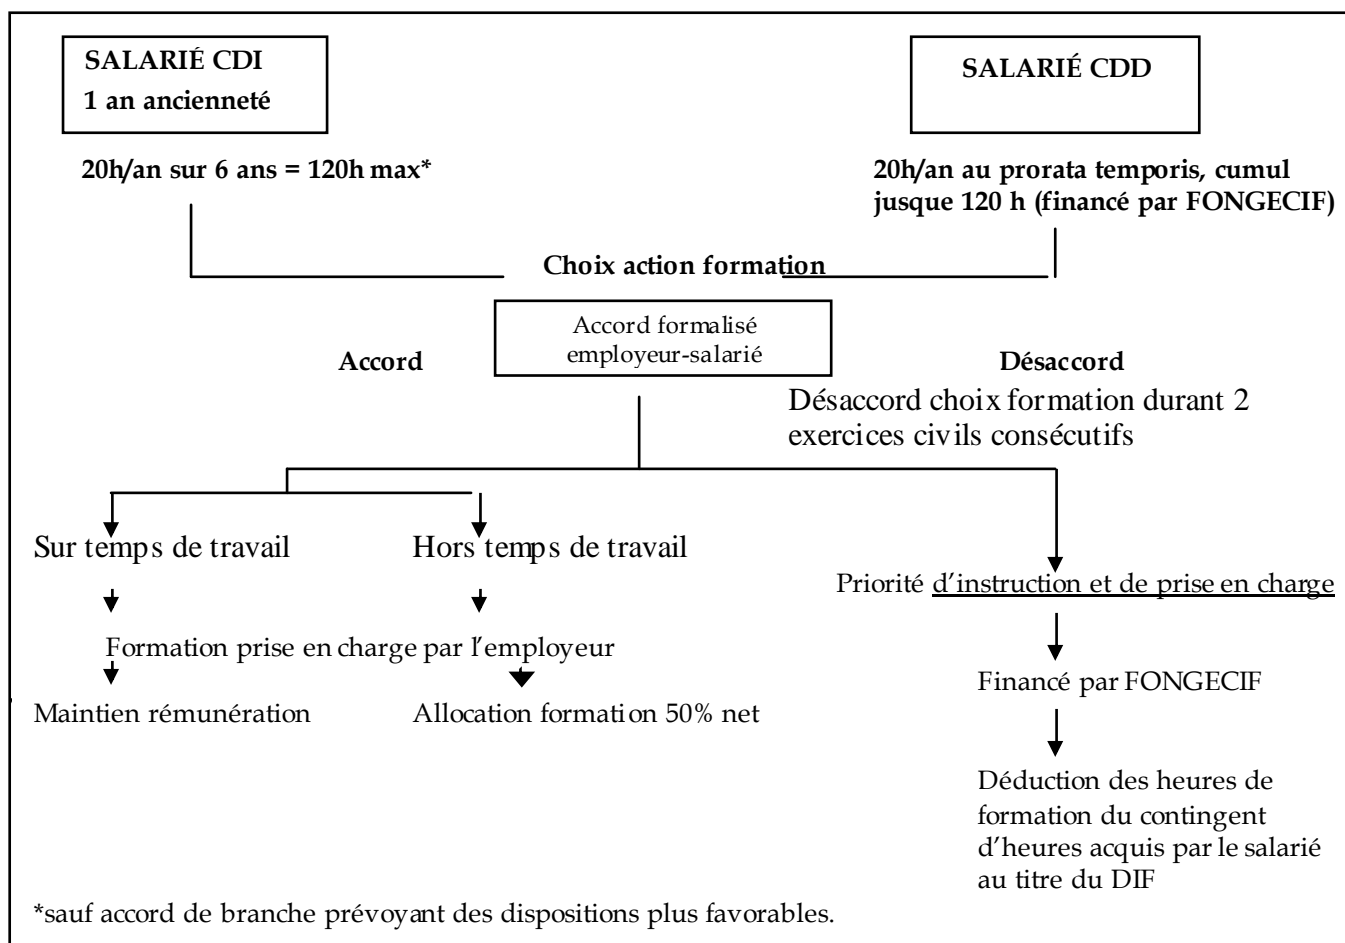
SALARIÉ CDI
1 an ancienneté

SALARIÉ CDD

20h/an sur 6 ans = 120h max*

20h/an au prorata temporis, cumul jusque 120 h (financé par FONGECIF)

Choix action formation

Accord formalisé employeur-salarié

Accord

Désaccord

Désaccord choix formation durant 2 exercices civils consécutifs

Sur temps de travail

Hors temps de travail

Priorité d'instruction et de prise en charge

Formation prise en charge par l'employeur

Financé par FONGECIF

Maintien rémunération

Allocation formation 50% net

Déduction des heures de formation du contingent d'heures acquis par le salarié au titre du DIF

*sauf accord de branche prévoyant des dispositions plus favorables.